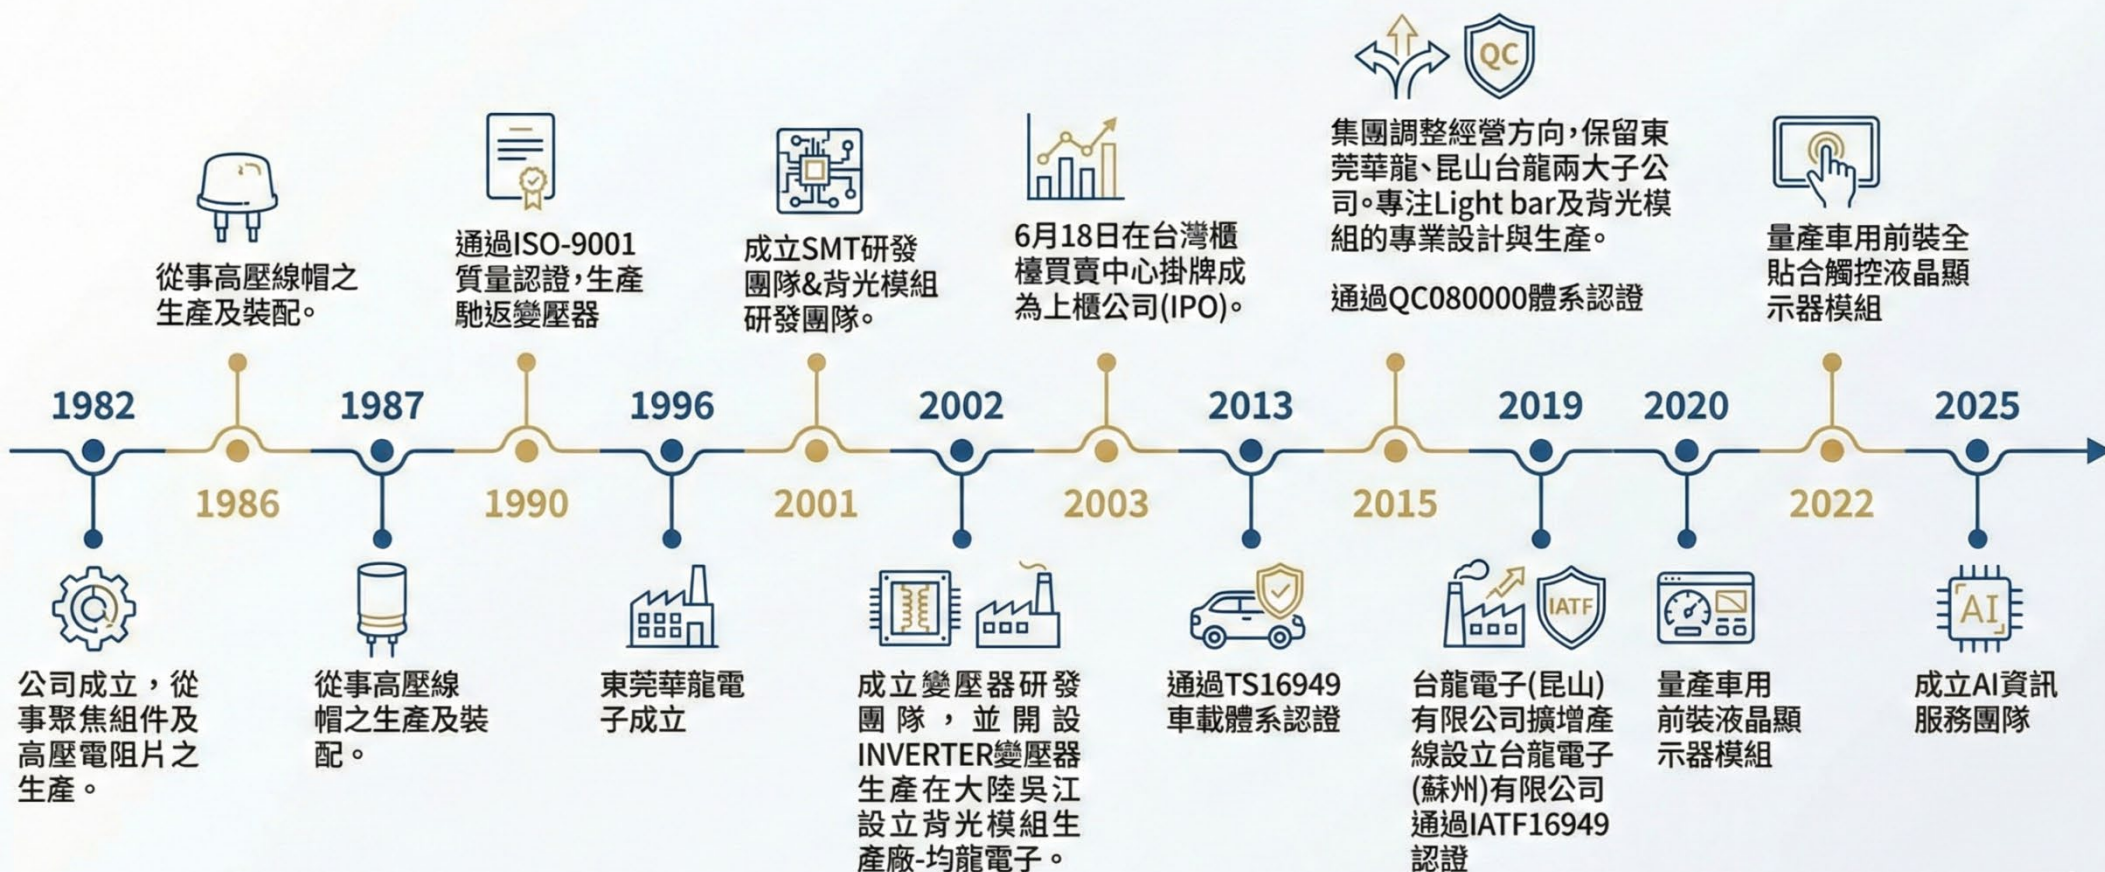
集團調整經營方向,保留東莞華龍、昆山台龍兩大子公司。專注Light bar及背光模組的專業設計與生產。

通過QC080000體系認證

QC

從事高壓線帽之生產及裝配。

通過ISO-9001質量認證,生產馳返變壓器

成立SMT研發團隊&背光模組研發團隊。

6月18日在台灣櫃檯買賣中心掛牌成為上櫃公司(IPO)。

量產車用前裝全貼合觸控液晶顯示器模組

1982

1986

1987

1990

1996

2001

2002

2003

2013

2015

2019

2020

2022

2025

公司成立,從事聚焦組件及高壓電阻片之生產。

從事高壓線帽之生產及裝配。

東莞華龍電子成立

成立變壓器研發團隊,並開設INVERTER變壓器生產在大陸吳江設立背光模組生產廠-均龍電子。

通過TS16949車載體系認證

IATF

台龍電子(昆山)有限公司擴增產線設立台龍電子(蘇州)有限公司通過IATF16949認證

量產車用前裝液晶顯示器模組

AI

成立AI資訊服務團隊